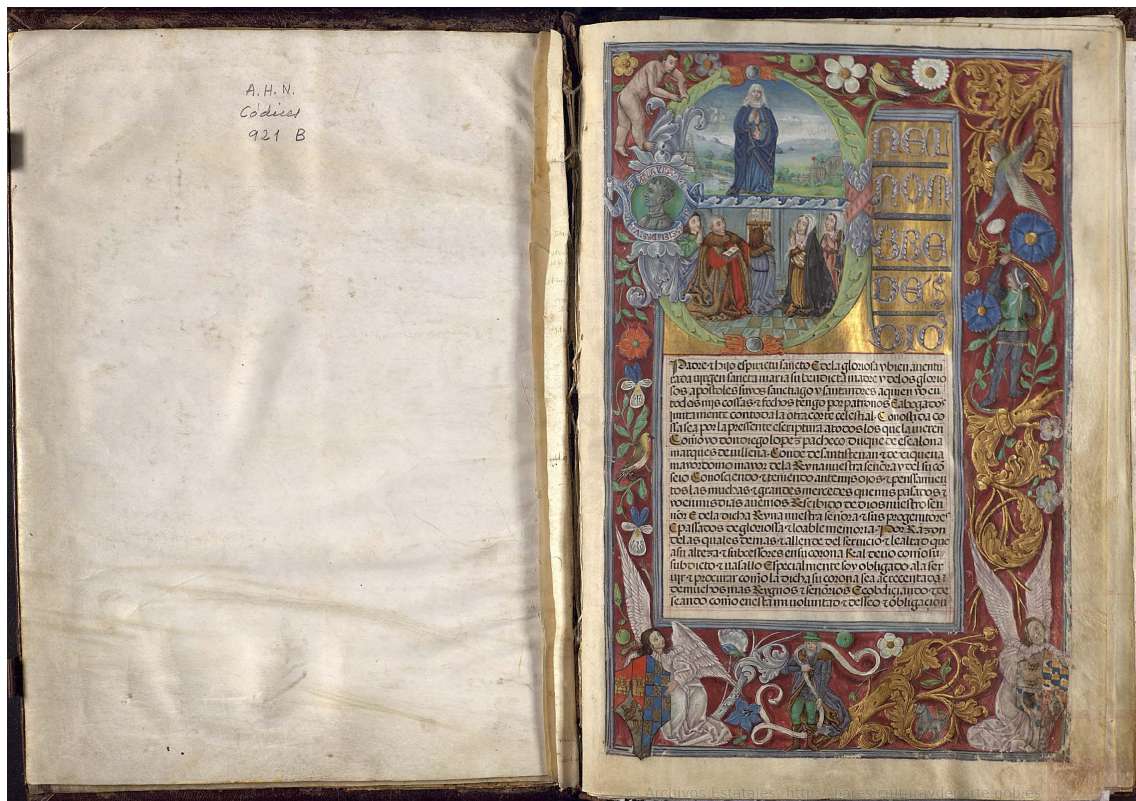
A.H.N.
Códices
921 B

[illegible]

Padre e hijo espiritu sancto e dela gloriosa y bienaventurada virgen santa maria su bendita madre y de los gloriosos apostoles sant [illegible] santiago y sant andres a quien yo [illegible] todos mis cosas e fechos tengo por patrones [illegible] juntamente con toda la otra corte celestial. Conoscida cosa sea por la presente escriptura a todos los que la vieren. Como yo don diego lopez pacheco duque de escalona marques de villena. Conde de santistevan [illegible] mayordomo mayor dela Reyna nuestra señora y del su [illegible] Considerando y teniendo ante mis ojos e pensamientos las muchas e grandes mercedes que mis pasados e yo en mis dias avemos Rescibido de los muy altos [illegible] e dela dicha Reyna nuestra señora e sus progenitores e pasados de gloriosa e loable memoria. Por Razon delas quales demas e allende del servicio e lealtad que asi alteza e subcessores en su corona Real devo como su subdicto e natural Especialmente soy obligado ala servir e procurar con todo la dicha su corona sea acrescentada de muchos mas Reynos e señorios e cobdiciando todo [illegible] seando como en el la mi voluntad e deseo e obligacion

© Archivos Estatales http://pares.mcu.es